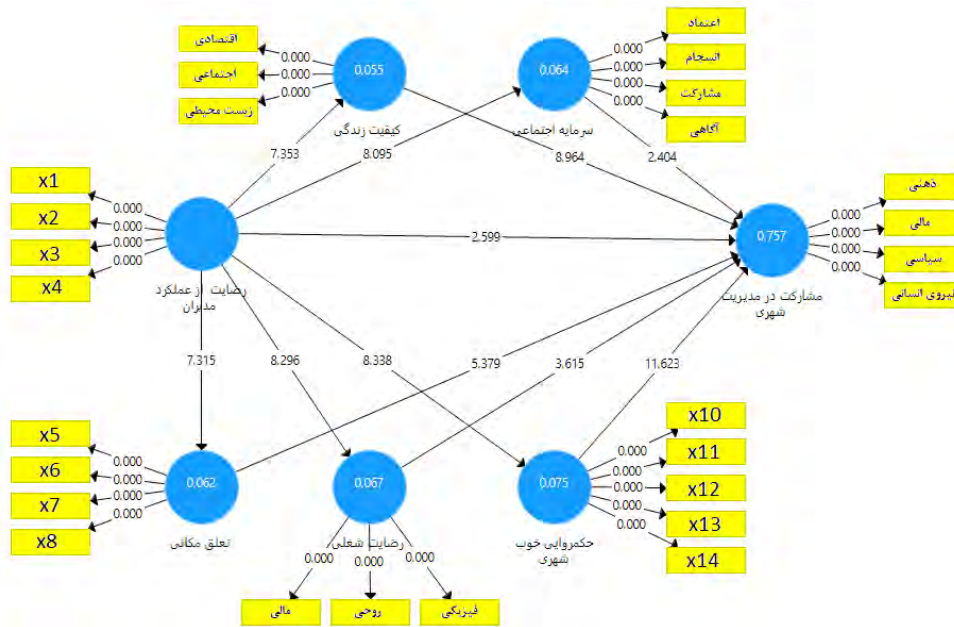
اقتصادی
اجتماعی
زیست محیطی
0.000
0.000
0.000
0.055
کیفیت زندگی

0.064
سرمایه اجتماعی
0.000
0.000
0.000
0.000
اعتماد
انسجام
مشارکت
آگاهی

7.353
8.095
8.964
2.404

x1
x2
x3
x4
0.000
0.000
0.000
0.000
رضایت از عملکرد مدیران

2.599

0.757
مشارکت در مدیریت شهری
0.000
0.000
0.000
0.000
ذهنی
مالی
سیاسی
نیروی انسانی

7.315
8.296
8.338
5.379
3.615
11.623

x5
x6
x7
x8
0.000
0.000
0.000
0.000
0.062
تعلق مکانی

0.067
رضایت شغلی
0.000
0.000
0.000
مالی
روحی
فیزیکی

0.075
حکمروایی خوب شهری
0.000
0.000
0.000
0.000
0.000
x10
x11
x12
x13
x14